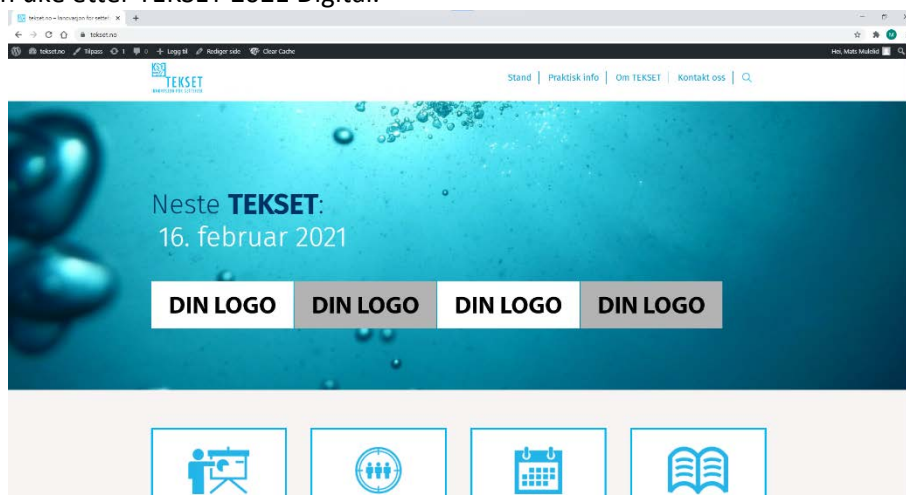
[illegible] uke etter TEKSET 2021 Digital.

tekset.no – Innovasjon for settefi × +

tekset.no

tekset.no Tilpass 1 0 + Legg til Rediger side Clear Cache

Hei, Mats Mulelid

TEKSET

Stand | Praktisk info | Om TEKSET | Kontakt oss |

Neste TEKSET: 16. februar 2021

DIN LOGO DIN LOGO DIN LOGO DIN LOGO